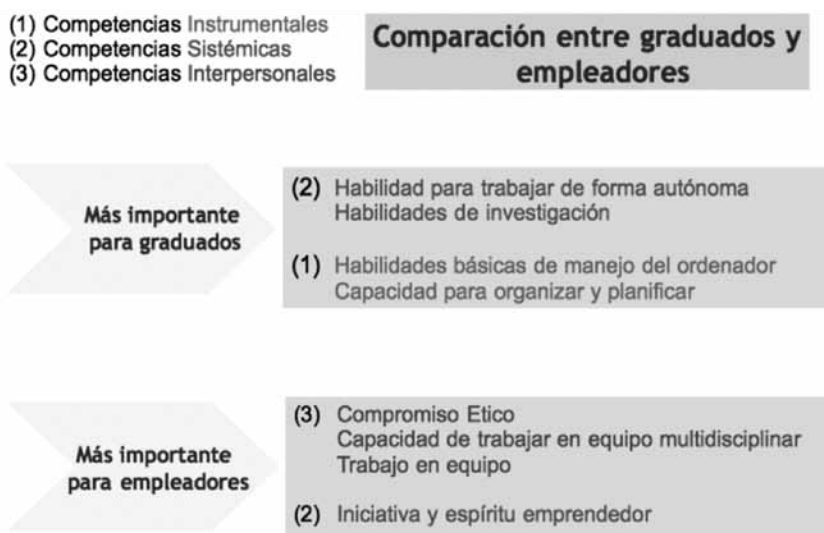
(1) Competencias Instrumentales
(2) Competencias Sistémicas
(3) Competencias Interpersonales

Comparación entre graduados y empleadores

Más importante para graduados

(2) Habilidad para trabajar de forma autónoma
Habilidades de investigación

(1) Habilidades básicas de manejo del ordenador
Capacidad para organizar y planificar

Más importante para empleadores

(3) Compromiso Etico
Capacidad de trabajar en equipo multidisciplinar
Trabajo en equipo

(2) Iniciativa y espíritu emprendedor